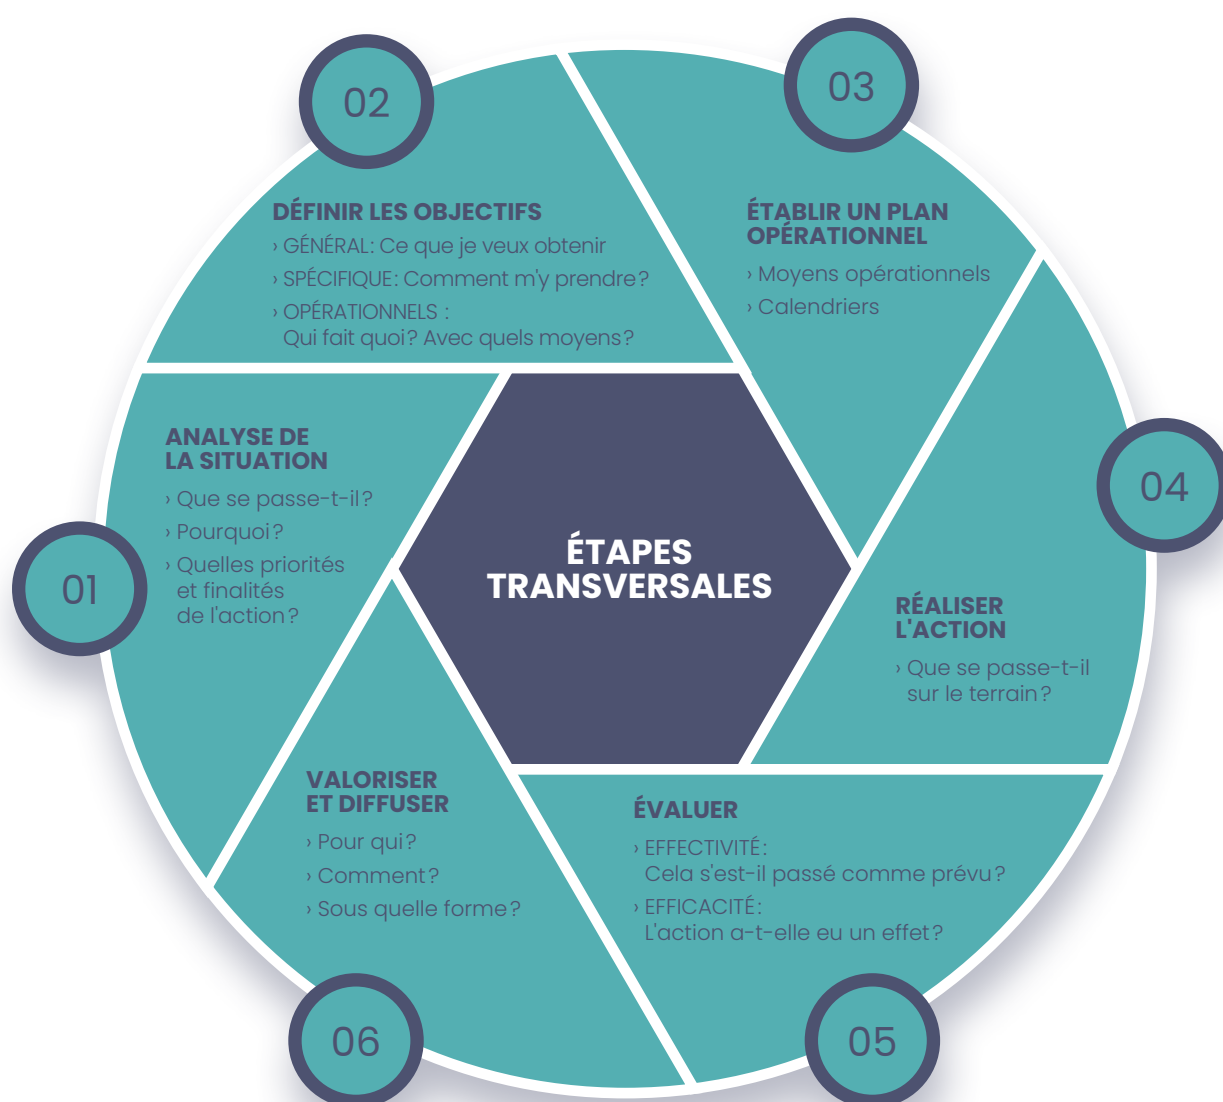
ÉTAPES TRANSVERSALES

01

ANALYSE DE LA SITUATION
› Que se passe-t-il ?
› Pourquoi ?
› Quelles priorités et finalités de l'action ?

02

DÉFINIR LES OBJECTIFS
› GÉNÉRAL: Ce que je veux obtenir
› SPÉCIFIQUE: Comment m'y prendre ?
› OPÉRATIONNELS : Qui fait quoi ? Avec quels moyens ?

03

ÉTABLIR UN PLAN OPÉRATIONNEL
› Moyens opérationnels
› Calendriers

04

RÉALISER L'ACTION
› Que se passe-t-il sur le terrain ?

05

ÉVALUER
› EFFECTIVITÉ : Cela s'est-il passé comme prévu ?
› EFFICACITÉ : L'action a-t-elle eu un effet ?

06

VALORISER ET DIFFUSER
› Pour qui ?
› Comment ?
› Sous quelle forme ?